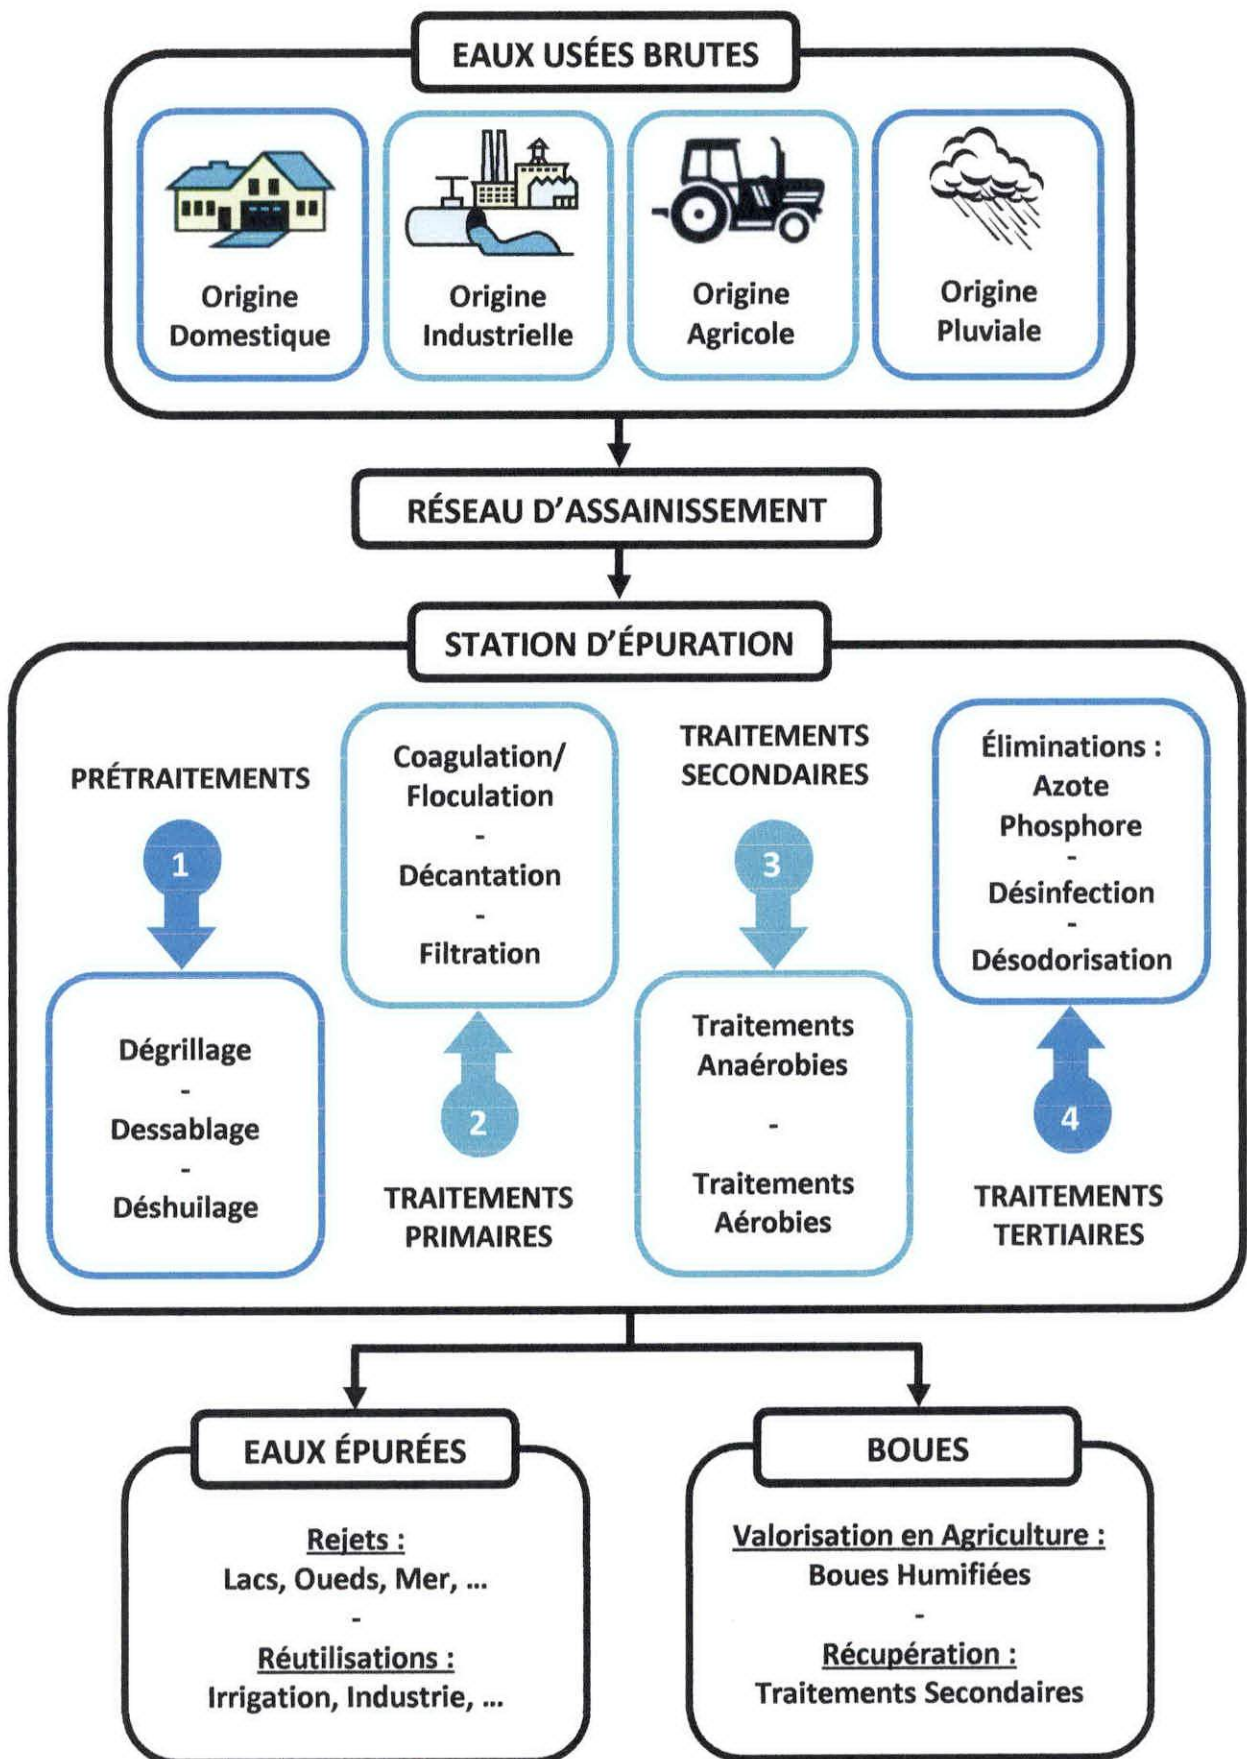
EAUX USÉES BRUTES

Origine Domestique

Origine Industrielle

Origine Agricole

Origine Pluviale

RÉSEAU D'ASSAINISSEMENT

STATION D'ÉPURATION

PRÉTRAITEMENTS

1

Dégrillage
-
Dessablage
-
Déshuilage

Coagulation/ Floculation
-
Décantation
-
Filtration

2

TRAITEMENTS PRIMAIRES

TRAITEMENTS SECONDAIRES

3

Traitements Anaérobies
-
Traitements Aérobies

Éliminations : Azote Phosphore
-
Désinfection
-
Désodorisation

4

TRAITEMENTS TERTIAIRES

EAUX ÉPURÉES

Rejets :
Lacs, Oueds, Mer, ...
-
Réutilisations :
Irrigation, Industrie, ...

BOUES

Valorisation en Agriculture :
Boues Humifiées
-
Récupération :
Traitements Secondaires